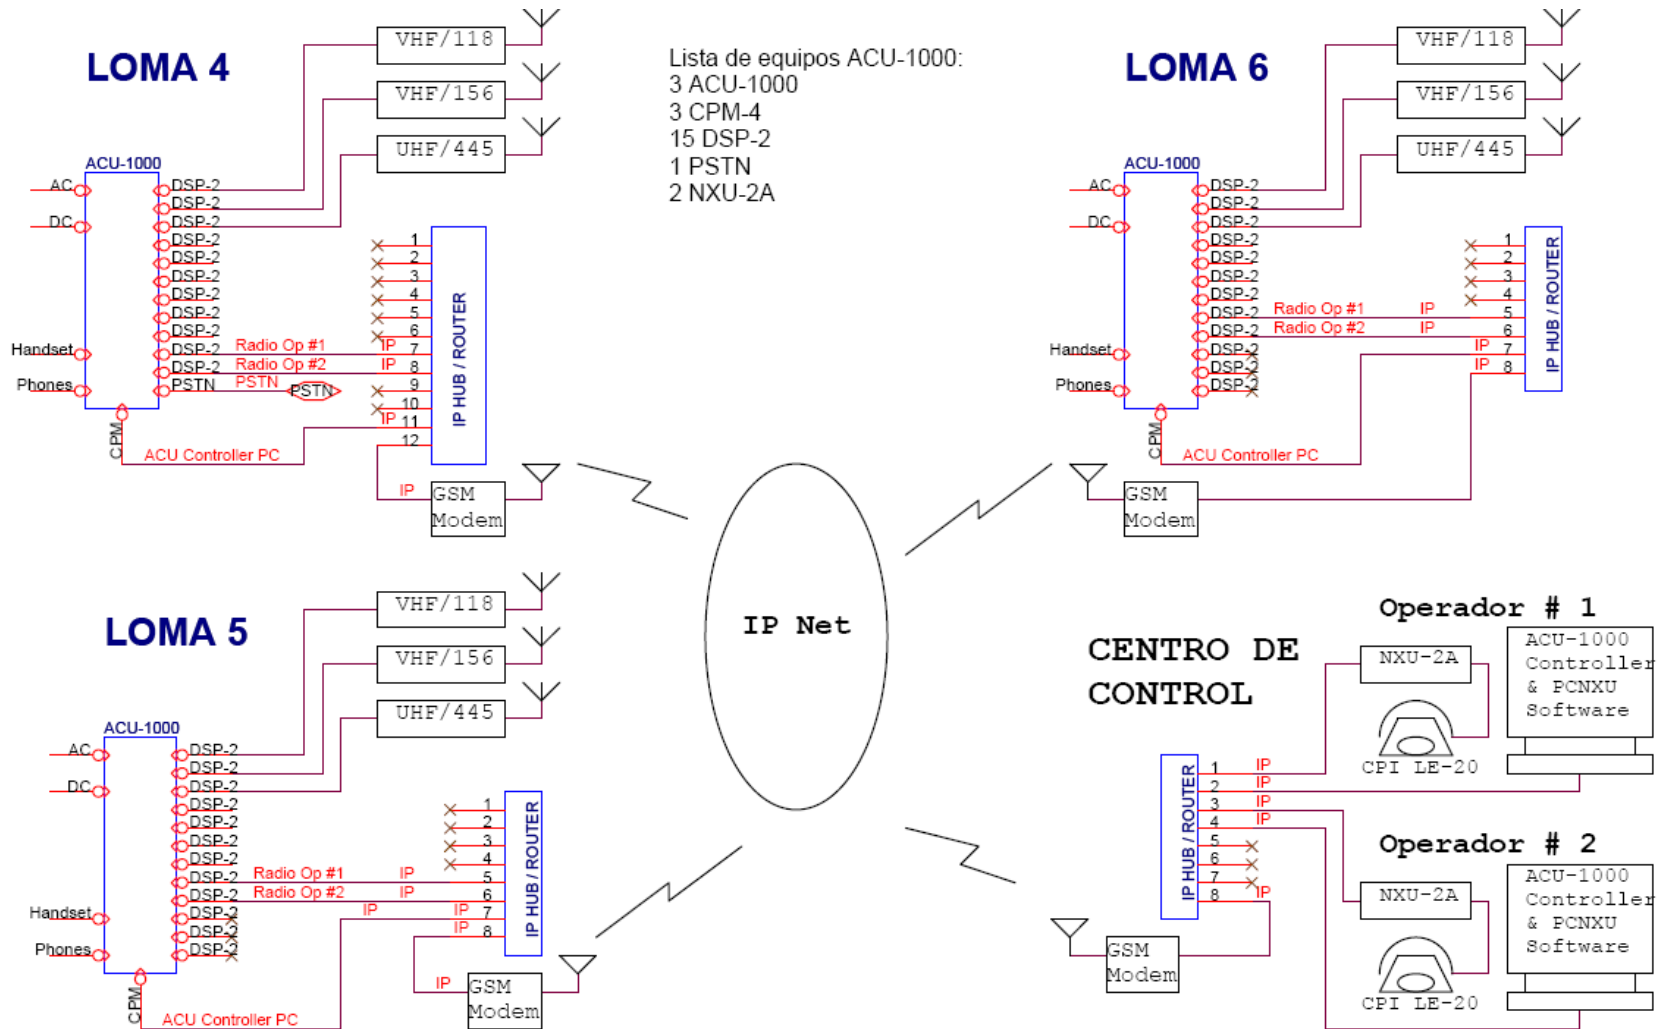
LOMA 4

VHF/118
VHF/156
UHF/445

ACU-1000
AC
DC
Handset
Phones
DSP-2
DSP-2
DSP-2
DSP-2
DSP-2
DSP-2
DSP-2
DSP-2
DSP-2
DSP-2 Radio Op #1 IP
DSP-2 Radio Op #2 IP
PSTN PSTN PSTN
CPM
ACU Controller PC
IP
1 2 3 4 5 6 7 8 9 10 11 12
IP HUB / ROUTER
IP
GSM Modem

Lista de equipos ACU-1000:
3 ACU-1000
3 CPM-4
15 DSP-2
1 PSTN
2 NXU-2A

LOMA 6

VHF/118
VHF/156
UHF/445

ACU-1000
AC
DC
Handset
Phones
DSP-2
DSP-2
DSP-2
DSP-2
DSP-2
DSP-2
DSP-2
DSP-2 Radio Op #1 IP
DSP-2 Radio Op #2 IP
DSP-2
DSP-2
DSP-2
CPM
ACU Controller PC
1 2 3 4 5 6
IP 7
IP 8
IP HUB / ROUTER
GSM Modem

IP Net

LOMA 5

VHF/118
VHF/156
UHF/445

ACU-1000
AC
DC
Handset
Phones
DSP-2
DSP-2
DSP-2
DSP-2
DSP-2
DSP-2
DSP-2
DSP-2 Radio Op #1 IP
DSP-2 Radio Op #2 IP
DSP-2 IP
DSP-2
DSP-2
CPM
ACU Controller PC
1 2 3 4 5 6
IP 7
IP 8
IP HUB / ROUTER
IP
GSM Modem

CENTRO DE CONTROL

Operador # 1
NXU-2A
ACU-1000 Controller & PCNXU Software
CPI LE-20

IP HUB / ROUTER
1 IP
2 IP
3 IP
4 IP
5
6
7
8 IP

Operador # 2
NXU-2A
ACU-1000 Controller & PCNXU Software
CPI LE-20

GSM Modem